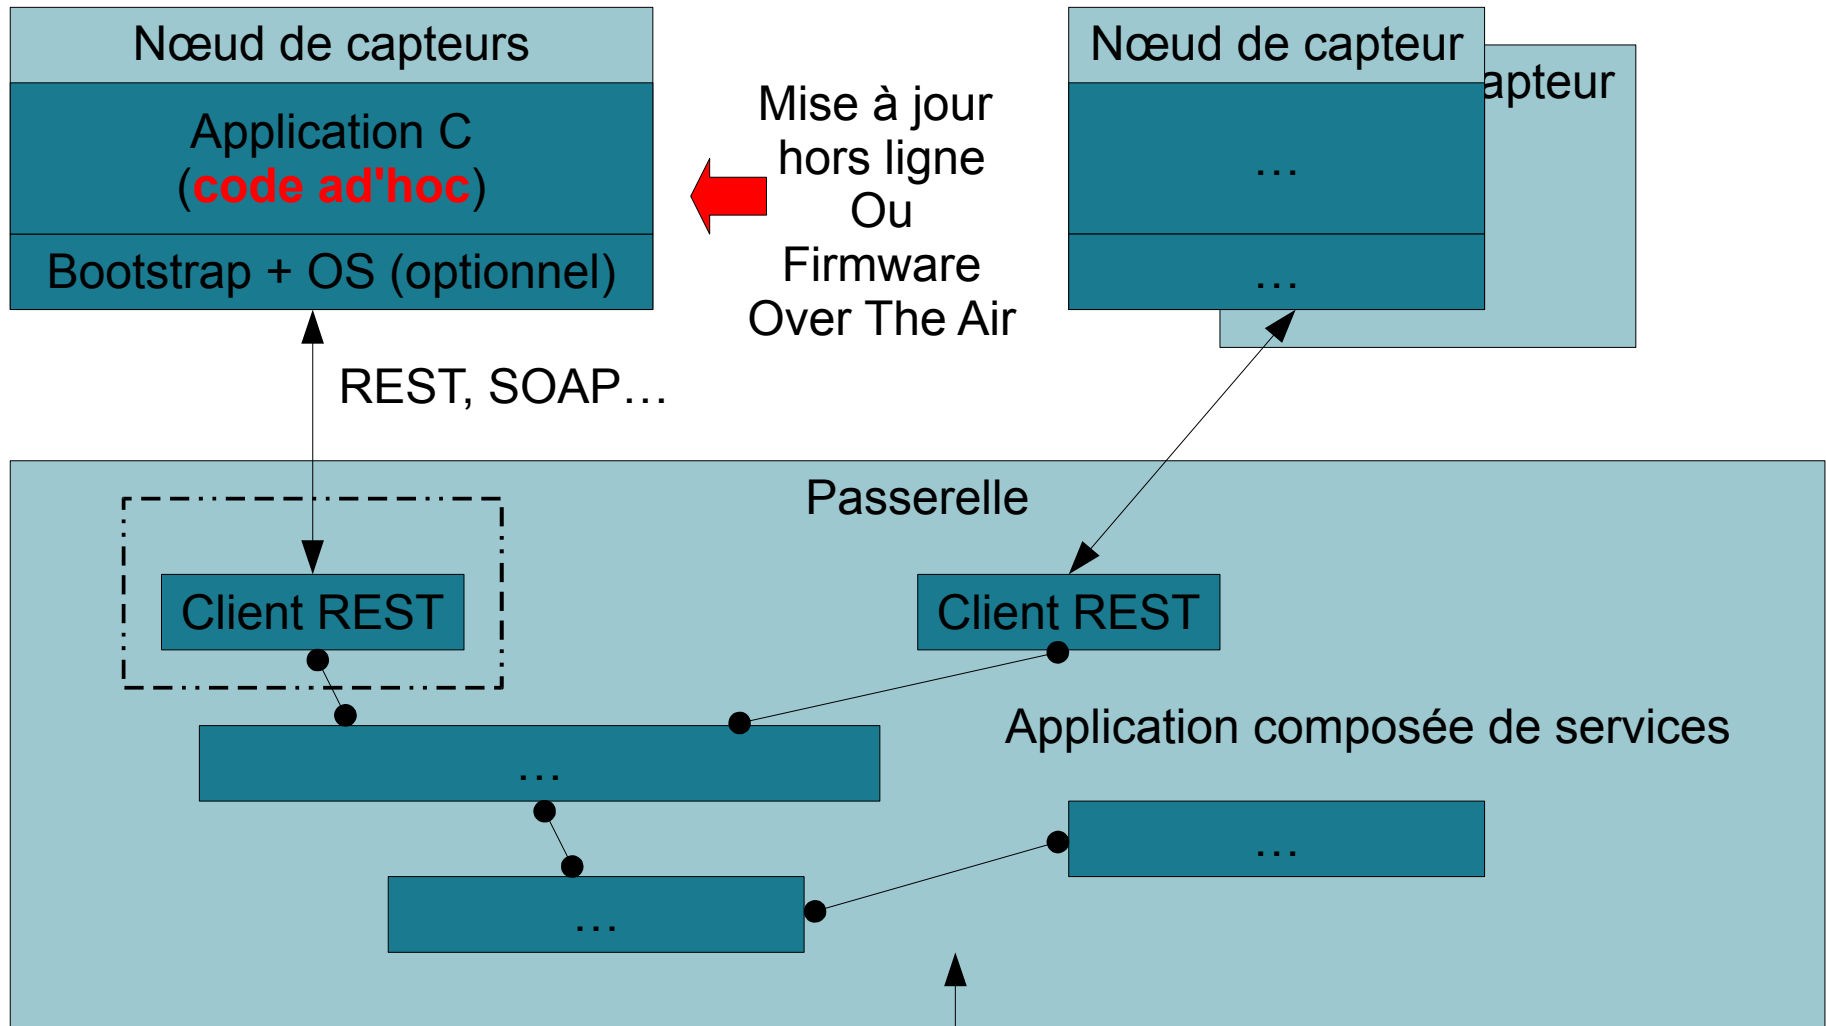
Nœud de capteurs

Application C (code ad'hoc)

Bootstrap + OS (optionnel)

Mise à jour hors ligne Ou Firmware Over The Air

Nœud de capteur

apteur

…

…

REST, SOAP…

Passerelle

Client REST

Client REST

Application composée de services

…

…

…